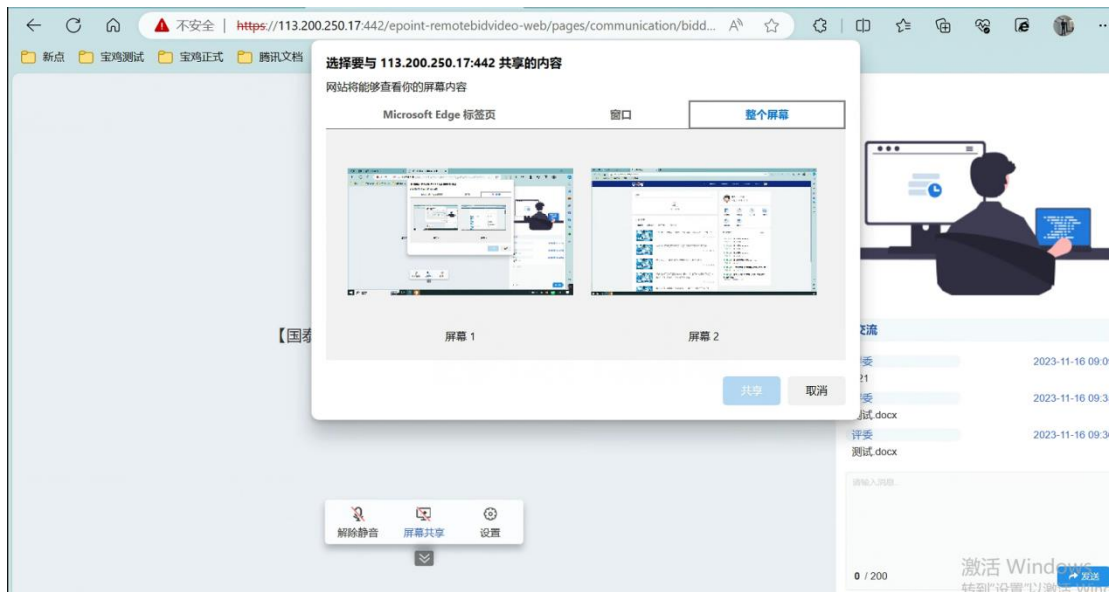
不安全 | https://113.200.250.17:442/epoint-remotebidvideo-web/pages/communication/bidd...

新点 宝鸡测试 宝鸡正式 腾讯文档

选择要与 113.200.250.17:442 共享的内容

网站将能够查看你的屏幕内容

Microsoft Edge 标签页 | 窗口 | 整个屏幕

屏幕 1

屏幕 2

共享 取消

【国泰

交流

评委 2023-11-16 09:0

21

评委 2023-11-16 09:3

测试.docx

评委 2023-11-16 09:3

测试.docx

请输入消息...

0 / 200

发送

激活 Windows

转到"设置"以激活

解除静音 屏幕共享 设置